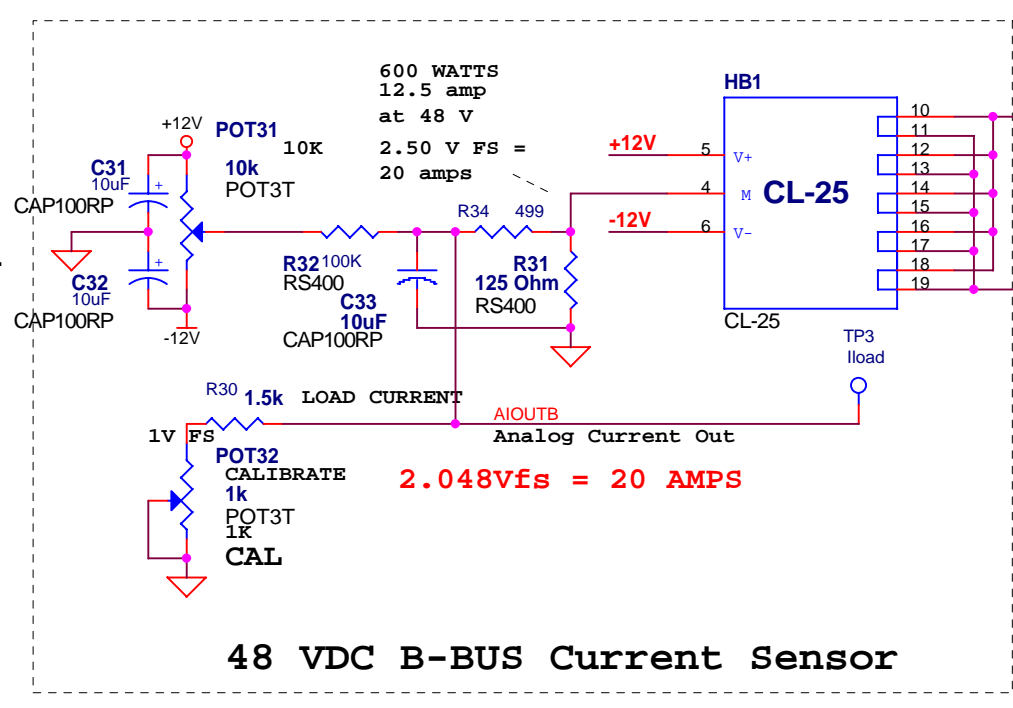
600 WATTS
12.5 amp
at 48 V

2.50 V FS =
20 amps

+12V
POT31
10K
10k
POT3T

C31
10uF
CAP100RP

C32
10uF
CAP100RP

-12V

R32 100K
RS400

C33
10uF
CAP100RP

R34 499

R31
125 Ohm
RS400

HB1
+12V
5 V+
4 M CL-25
-12V
6 V-
CL-25

10
11
12
13
14
15
16
17
18
19

TP3
Iload

R30 1.5k LOAD CURRENT
AIOUTB
Analog Current Out
1V FS
POT32
CALIBRATE
1k
POT3T
1K
CAL

2.048Vfs = 20 AMPS

48 VDC B-BUS Current Sensor